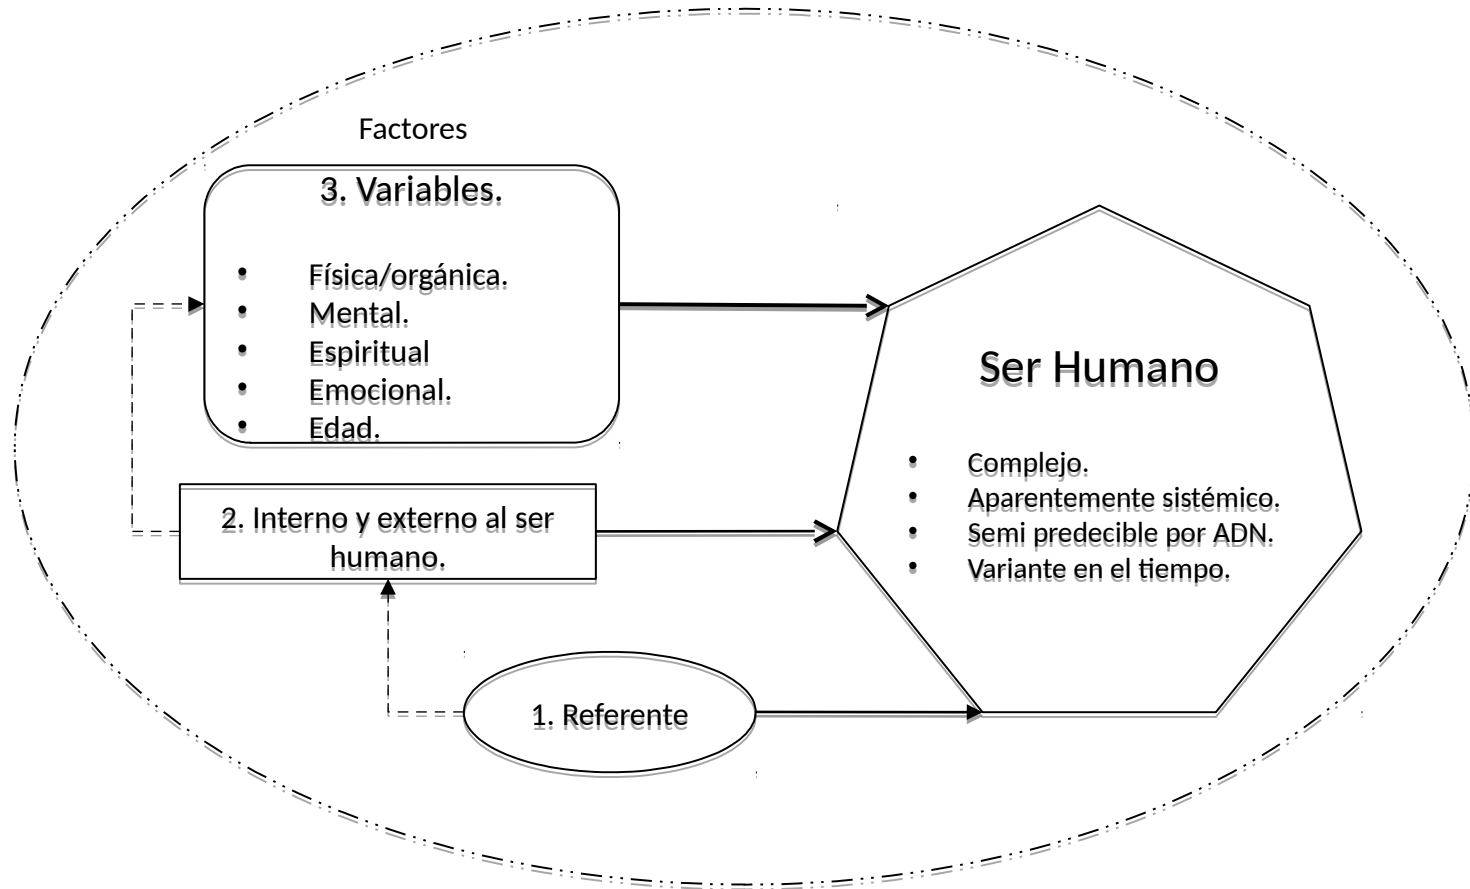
Factores

3. Variables.

- Física/orgánica.
- Mental.
- Espiritual
- Emocional.
- Edad.

Ser Humano

- Complejo.
- Aparentemente sistémico.
- Semi predecible por ADN.
- Variante en el tiempo.

2. Interno y externo al ser humano.

1. Referente